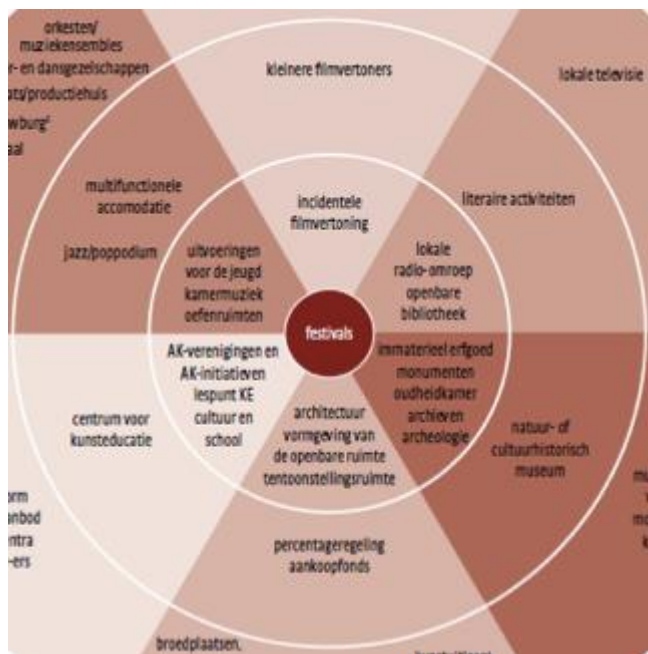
orkesten/ muziekensembles
-r- en dansgezelschappen
ats/productiehuis
wburg/
aal

kleinere filmvertoners

lokale televisie

multifunctionele accomodatie

jazz/poppodium

literaire activiteiten

incidentele filmvertoning

uitvoeringen voor de jeugd kamermuziek oefenruimten

lokale radio-omroep openbare bibliotheek

festivals

AK-verenigingen en AK-initiatieven lespunt KE cultuur en school

immaterieel erfgoed monumenten oudheidkamer archieven archeologie

centrum voor kunsteducatie

architectuur vormgeving van de openbare ruimte tentoonstellingsruimte

natuur- of cultuurhistorisch museum

orm
anbod
ntra
-ers

mu
sc
mo
k

percentageregeling aankoopfonds

broedplaatsen,

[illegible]